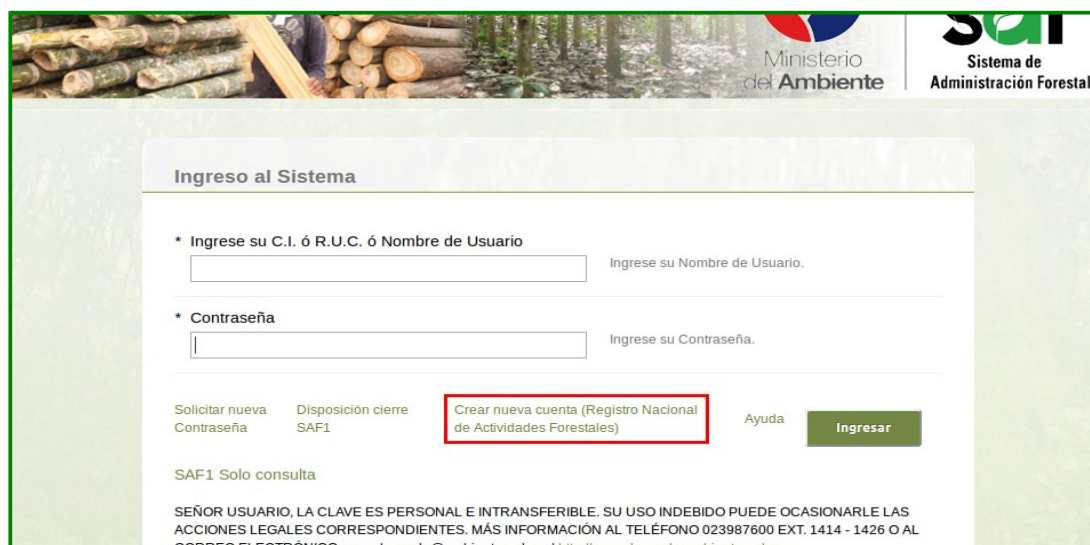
Ministerio del Ambiente

Sistema de Administración Forestal

Ingreso al Sistema

* Ingrese su C.I. ó R.U.C. ó Nombre de Usuario

Ingrese su Nombre de Usuario.

* Contraseña

Ingrese su Contraseña.

Solicitar nueva Contraseña

Disposición cierre SAF1

Crear nueva cuenta (Registro Nacional de Actividades Forestales)

Ayuda

Ingresar

SAF1 Solo consulta

SEÑOR USUARIO, LA CLAVE ES PERSONAL E INTRANSFERIBLE. SU USO INDEBIDO PUEDE OCASIONARLE LAS ACCIONES LEGALES CORRESPONDIENTES. MÁS INFORMACIÓN AL TELÉFONO 023987600 EXT. 1414 - 1426 O AL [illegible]